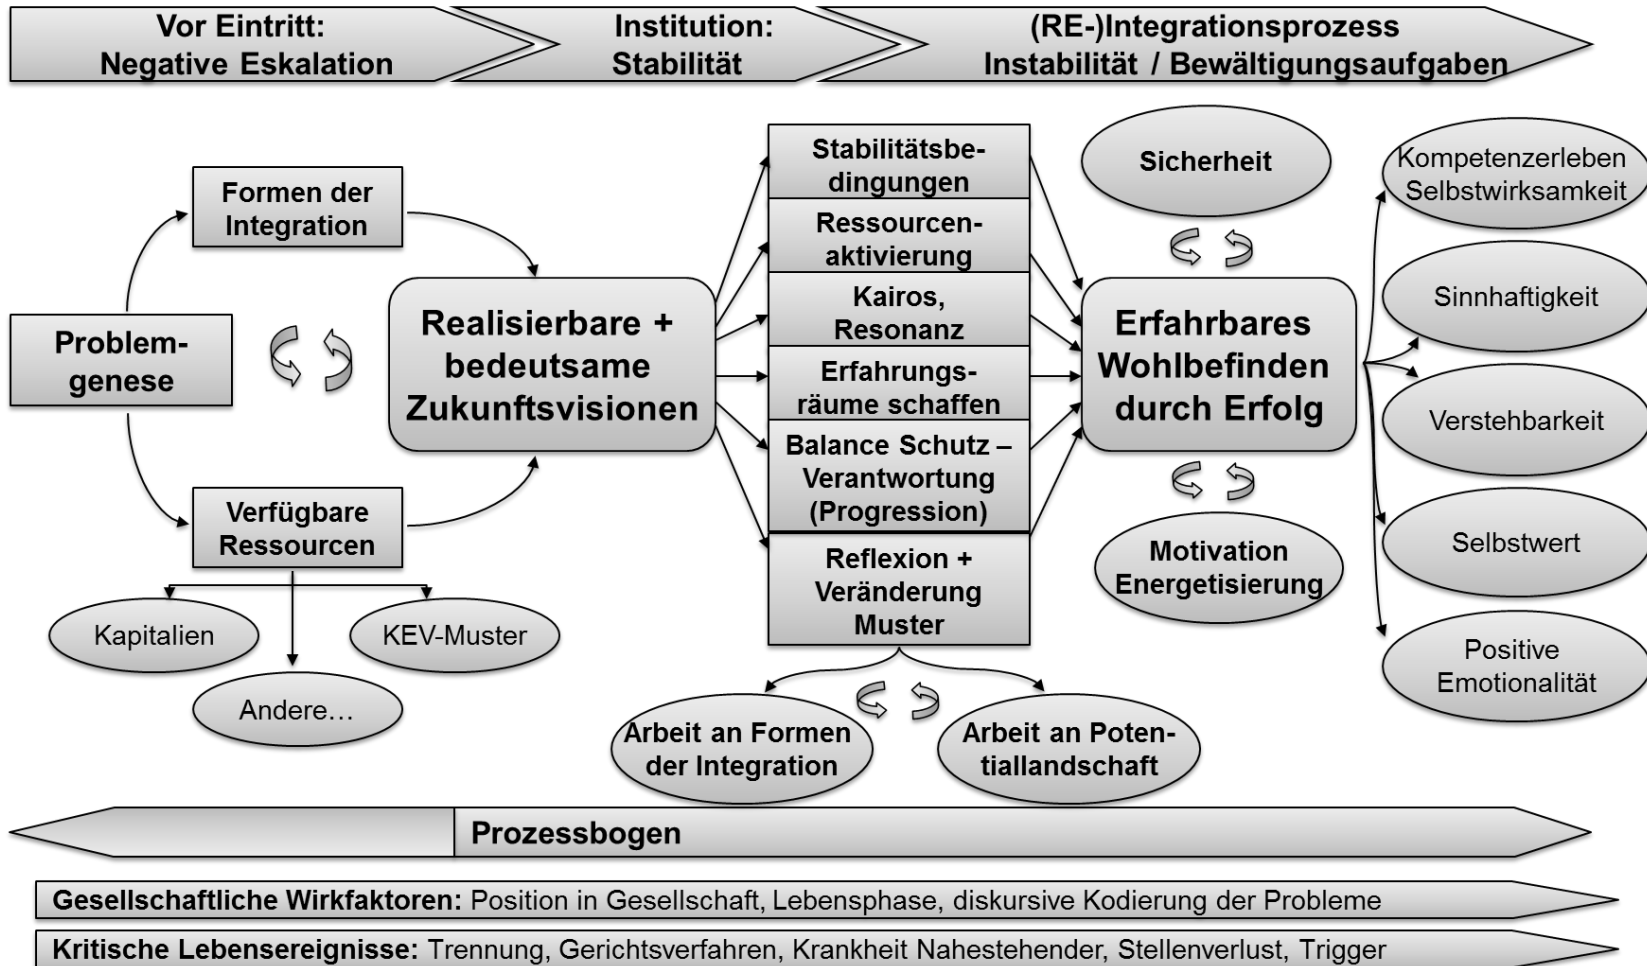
Vor Eintritt:
Negative Eskalation

Institution:
Stabilität

(RE-)Integrationsprozess
Instabilität / Bewältigungsaufgaben

Formen der Integration

Problemgenese

Verfügbare Ressourcen

Kapitalien

KEV-Muster

Andere…

Realisierbare + bedeutsame Zukunftsvisionen

Stabilitätsbedingungen

Ressourcenaktivierung

Kairos, Resonanz

Erfahrungsräume schaffen

Balance Schutz – Verantwortung (Progression)

Reflexion + Veränderung Muster

Arbeit an Formen der Integration

Arbeit an Potentiallandschaft

Sicherheit

Erfahrbares Wohlbefinden durch Erfolg

Motivation Energetisierung

Kompetenzerleben Selbstwirksamkeit

Sinnhaftigkeit

Verstehbarkeit

Selbstwert

Positive Emotionalität

Prozessbogen

**Gesellschaftliche Wirkfaktoren:** Position in Gesellschaft, Lebensphase, diskursive Kodierung der Probleme

**Kritische Lebensereignisse:** Trennung, Gerichtsverfahren, Krankheit Nahestehender, Stellenverlust, Trigger